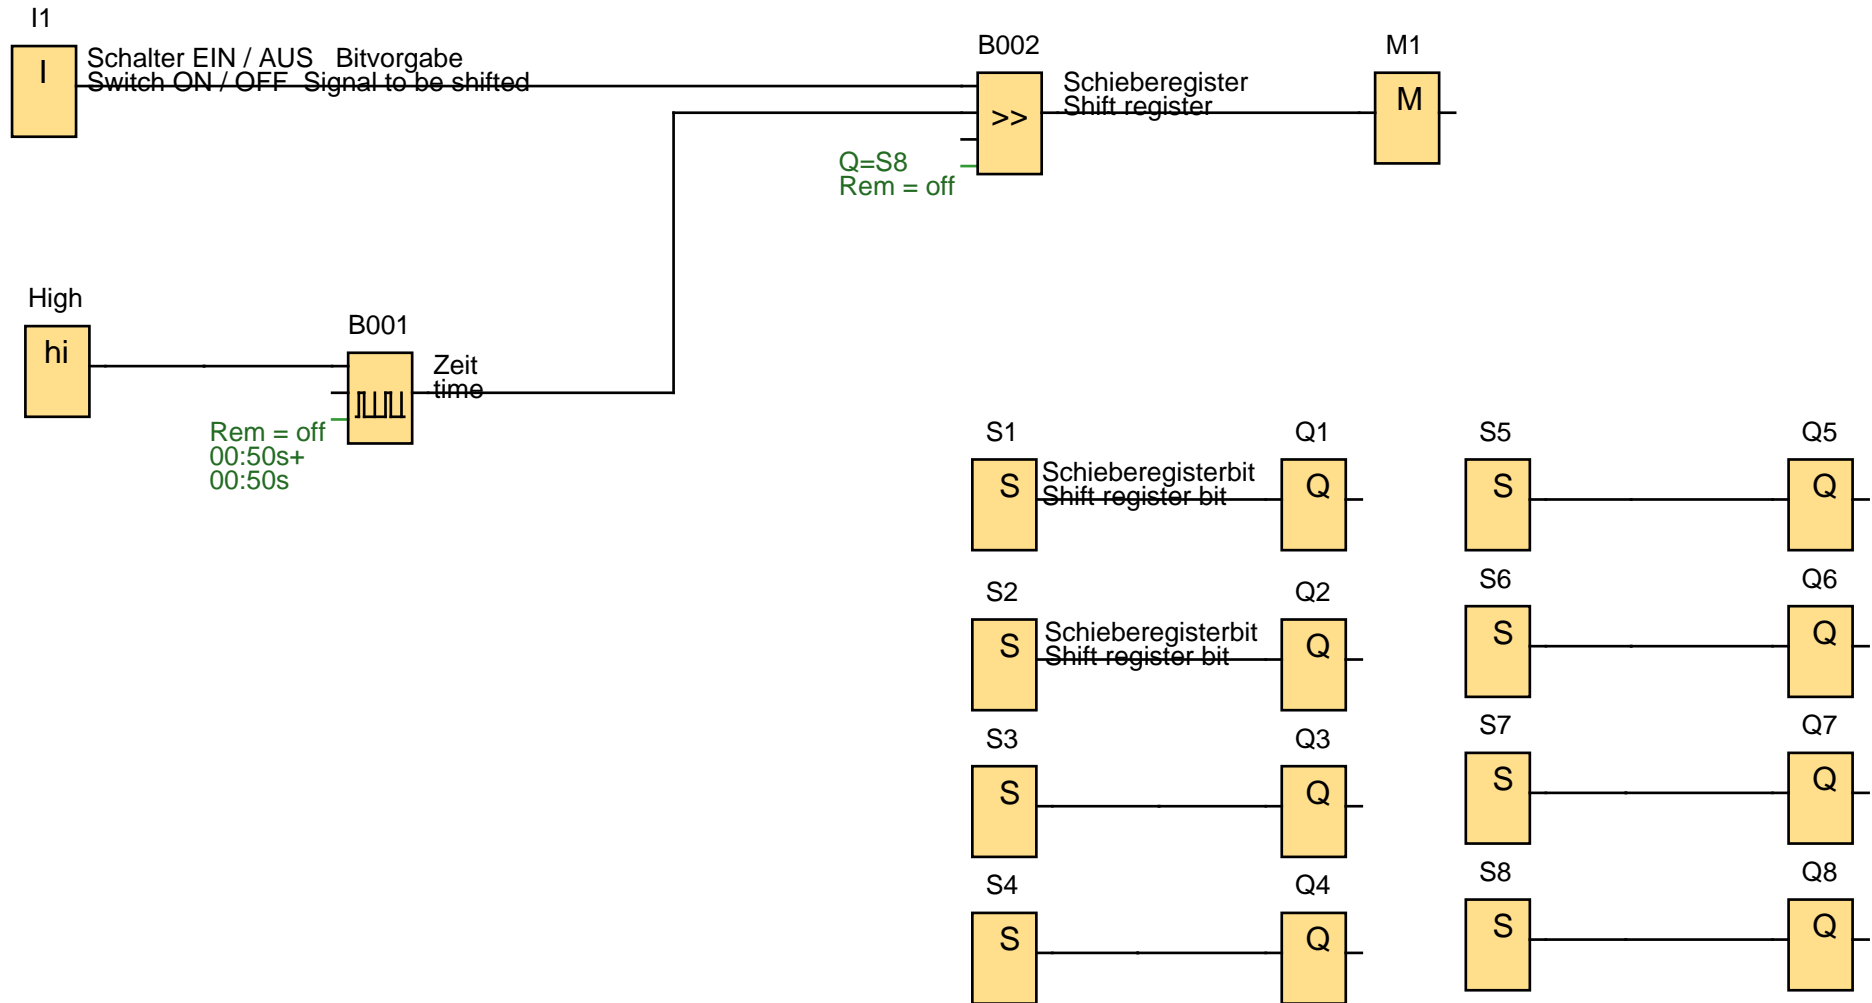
I1

I

Schalter EIN / AUS Bitvorgabe
Switch ON / OFF Signal to be shifted

B002

>>

Q=S8
Rem = off

Schieberegister
Shift register

M1

M

High

hi

B001

Rem = off
00:50s+
00:50s

Zeit
time

S1

S

Schieberegisterbit
Shift register bit

Q1

Q

S5

S

Q5

Q

S2

S

Schieberegisterbit
Shift register bit

Q2

Q

S6

S

Q6

Q

S3

S

Q3

Q

S7

S

Q7

Q

S4

S

Q4

Q

S8

S

Q8

Q